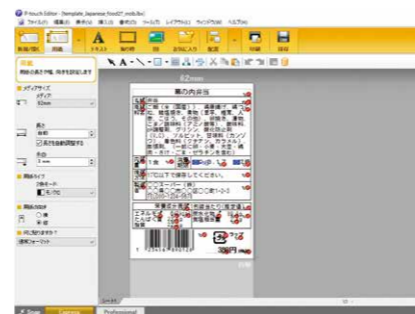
P-touch Editor - [Template_Japanese Food07_mdb.lbx]

ファイル(F) 編集(E) 表示(V) 挿入(I) 書式(O) ツール(T) レイアウト(L) ウィンドウ(W) ヘルプ(H)

新規/開く 用紙 テキスト 枠/図形 画像 日付と時刻 配置 印刷 保存

用紙
用紙の長さや幅、向きを設定します

メディアサイズ
メディア:
62mm

長さ
自動
長さを自動調整する

余白
3 mm

用紙タイプ
分割モード

用紙の方向
横
縦

何に貼りますか？
通常フォーマット

62mm

幕の内弁当

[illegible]

Snap Express Professional